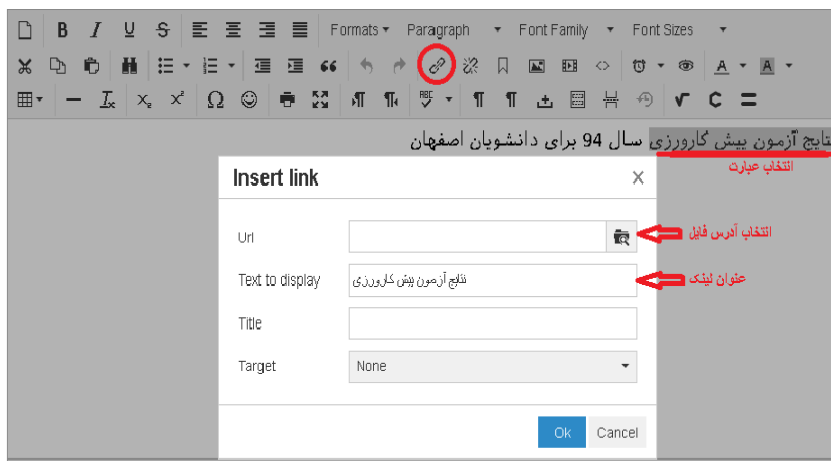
Formats ▾ Paragraph ▾ Font Family ▾ Font Sizes ▾

A ▾ A ▾

تایج آزمون پیش کارورزی سال 94 برای دانشویان اصفهان

انتخاب عبارت

Insert link ×

Url

انتخاب آدرس فایل

Text to display نتایج آزمون پیش کارورزی

عنوان لینک

Title

Target None

Ok Cancel